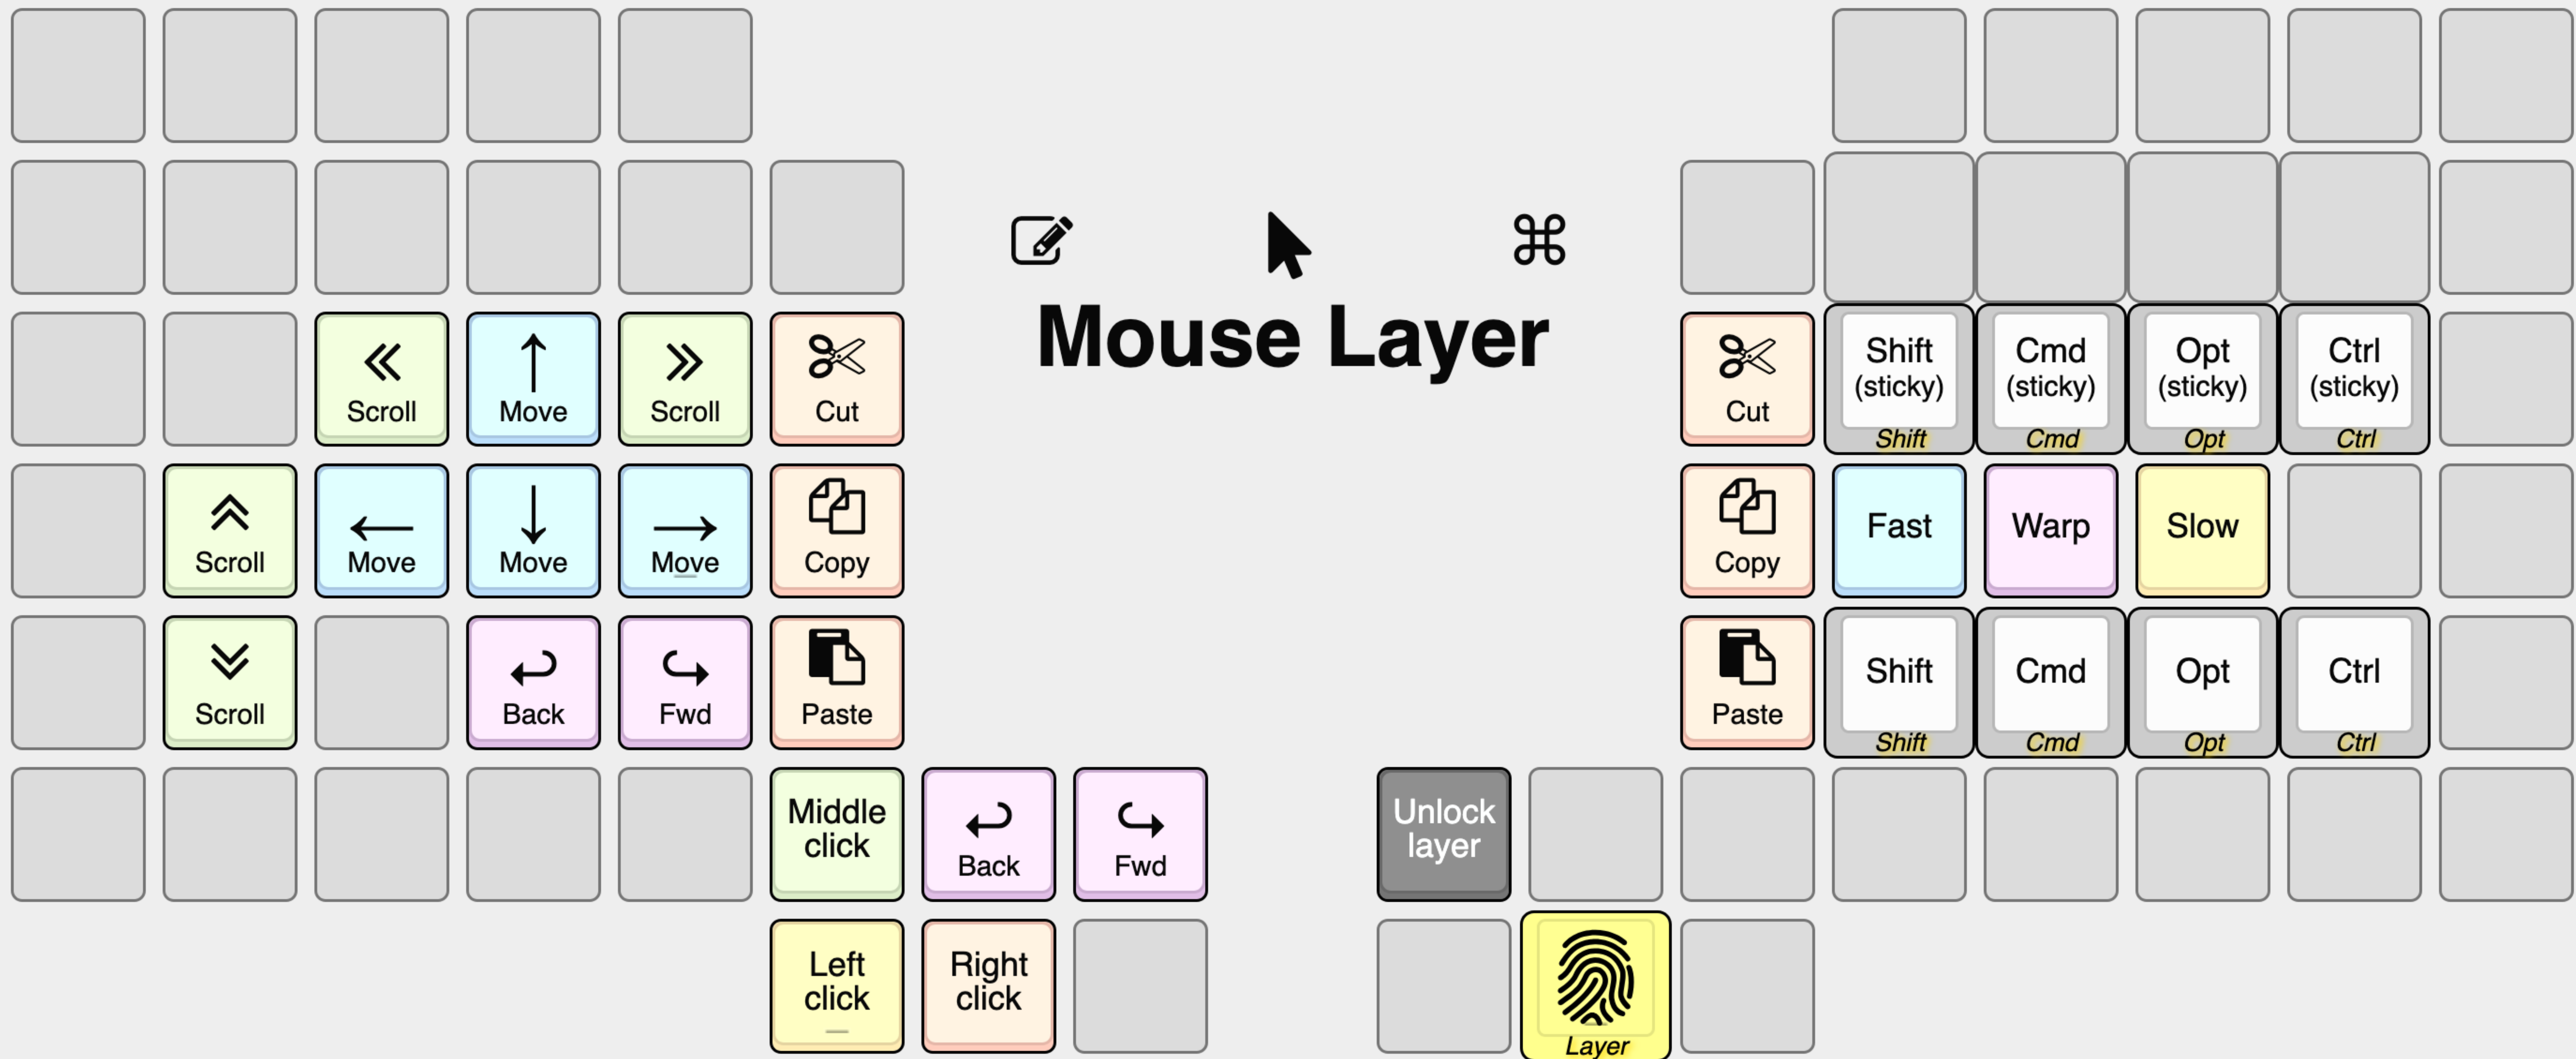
Mouse Layer

Scroll
Move
Scroll
Cut
Scroll
Move
Move
Move
Copy
Scroll
Back
Fwd
Paste
Middle click
Back
Fwd
Left click
Right click

Cut
Shift (sticky)
Shift
Cmd (sticky)
Cmd
Opt (sticky)
Opt
Ctrl (sticky)
Ctrl
Copy
Fast
Warp
Slow
Paste
Shift
Shift
Cmd
Cmd
Opt
Opt
Ctrl
Ctrl
Unlock layer
Layer